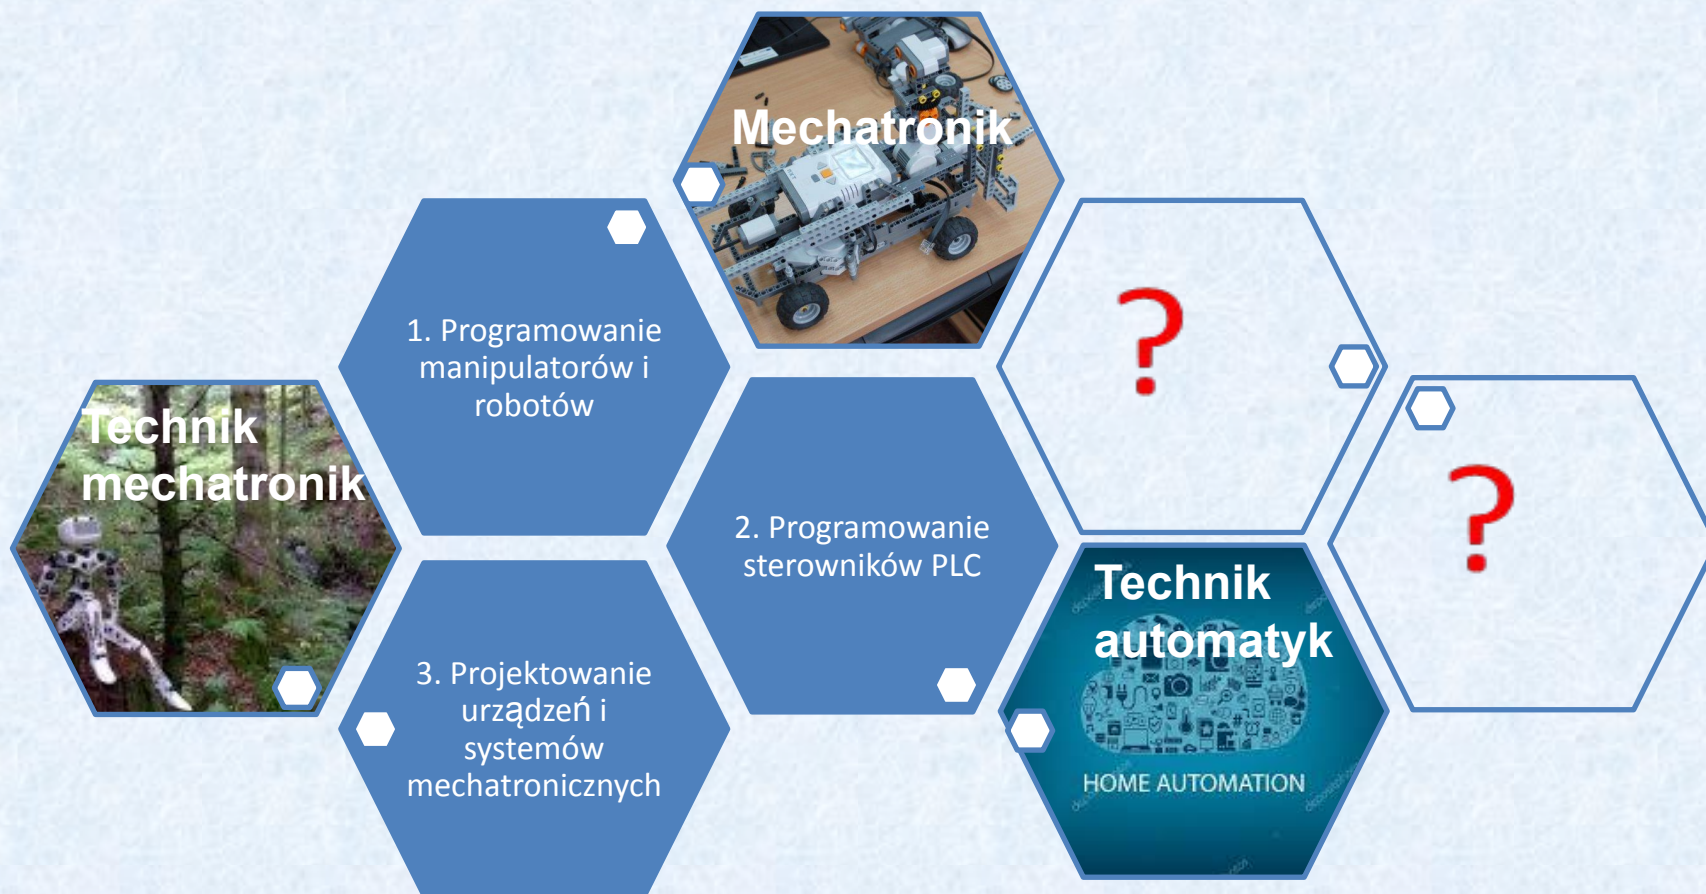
Technik mechatronik

1. Programowanie manipulatorów i robotów

3. Projektowanie urządzeń i systemów mechatronicznych

Mechatronik

2. Programowanie sterowników PLC

?

Technik automatyk

HOME AUTOMATION

?